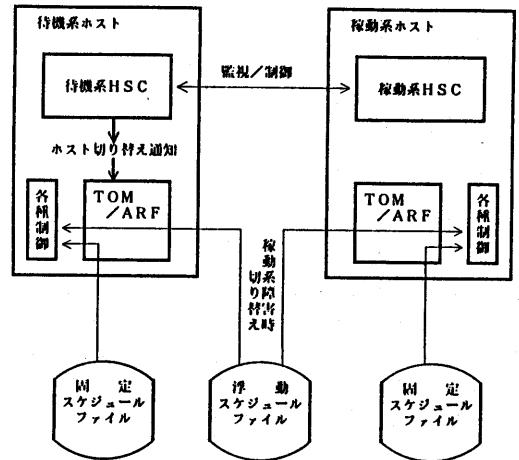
待機系ホスト

稼動系ホスト

待機系HSC

監視／制御

稼動系HSC

ホスト切り替え通知

各種制御

TOM ／ARF

稼動系切り替え障害時

TOM ／ARF

各種制御

固定 スケジュール ファイル

浮動 スケジュール ファイル

固定 スケジュール ファイル